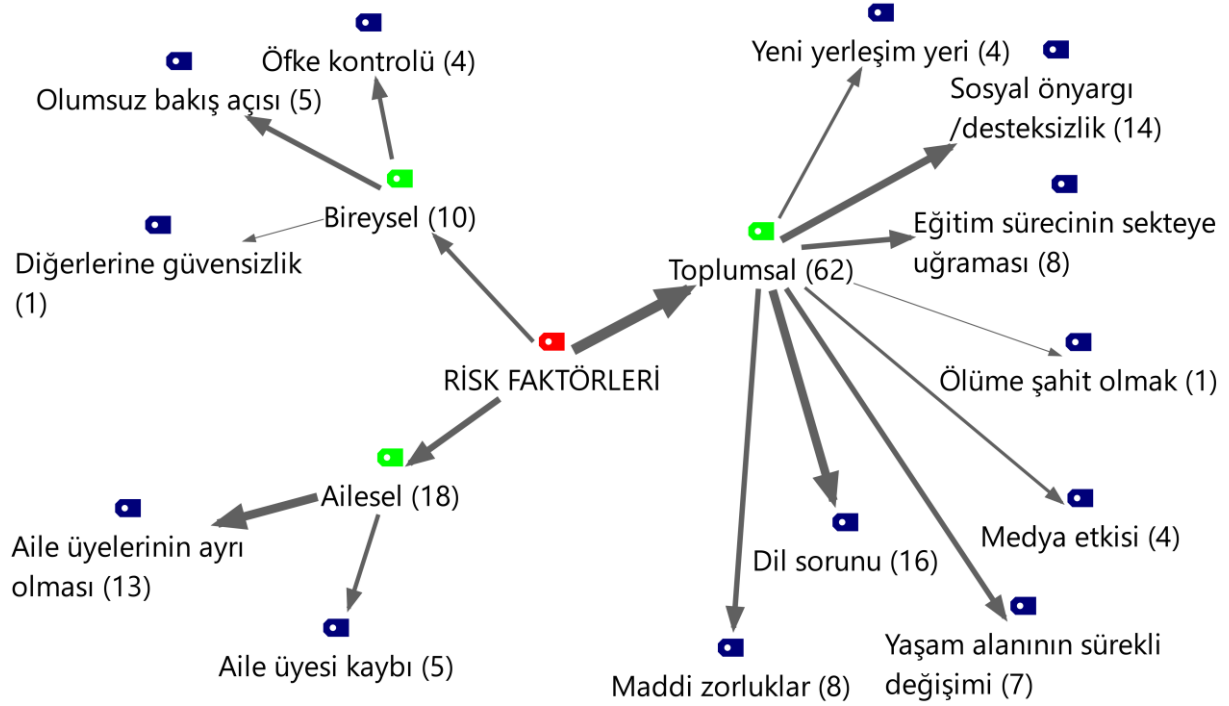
Öfke kontrolü (4)
Olumsuz bakış açısı (5)
Bireysel (10)
Diğerlerine güvensizlik (1)
Yeni yerleşim yeri (4)
Sosyal önyargı /desteksizlik (14)
Eğitim sürecinin sekteye uğraması (8)
Toplumsal (62)
Ölüme şahit olmak (1)
RİSK FAKTÖRLERİ
Ailesel (18)
Aile üyelerinin ayrı olması (13)
Aile üyesi kaybı (5)
Medya etkisi (4)
Dil sorunu (16)
Yaşam alanının sürekli değişimi (7)
Maddi zorluklar (8)